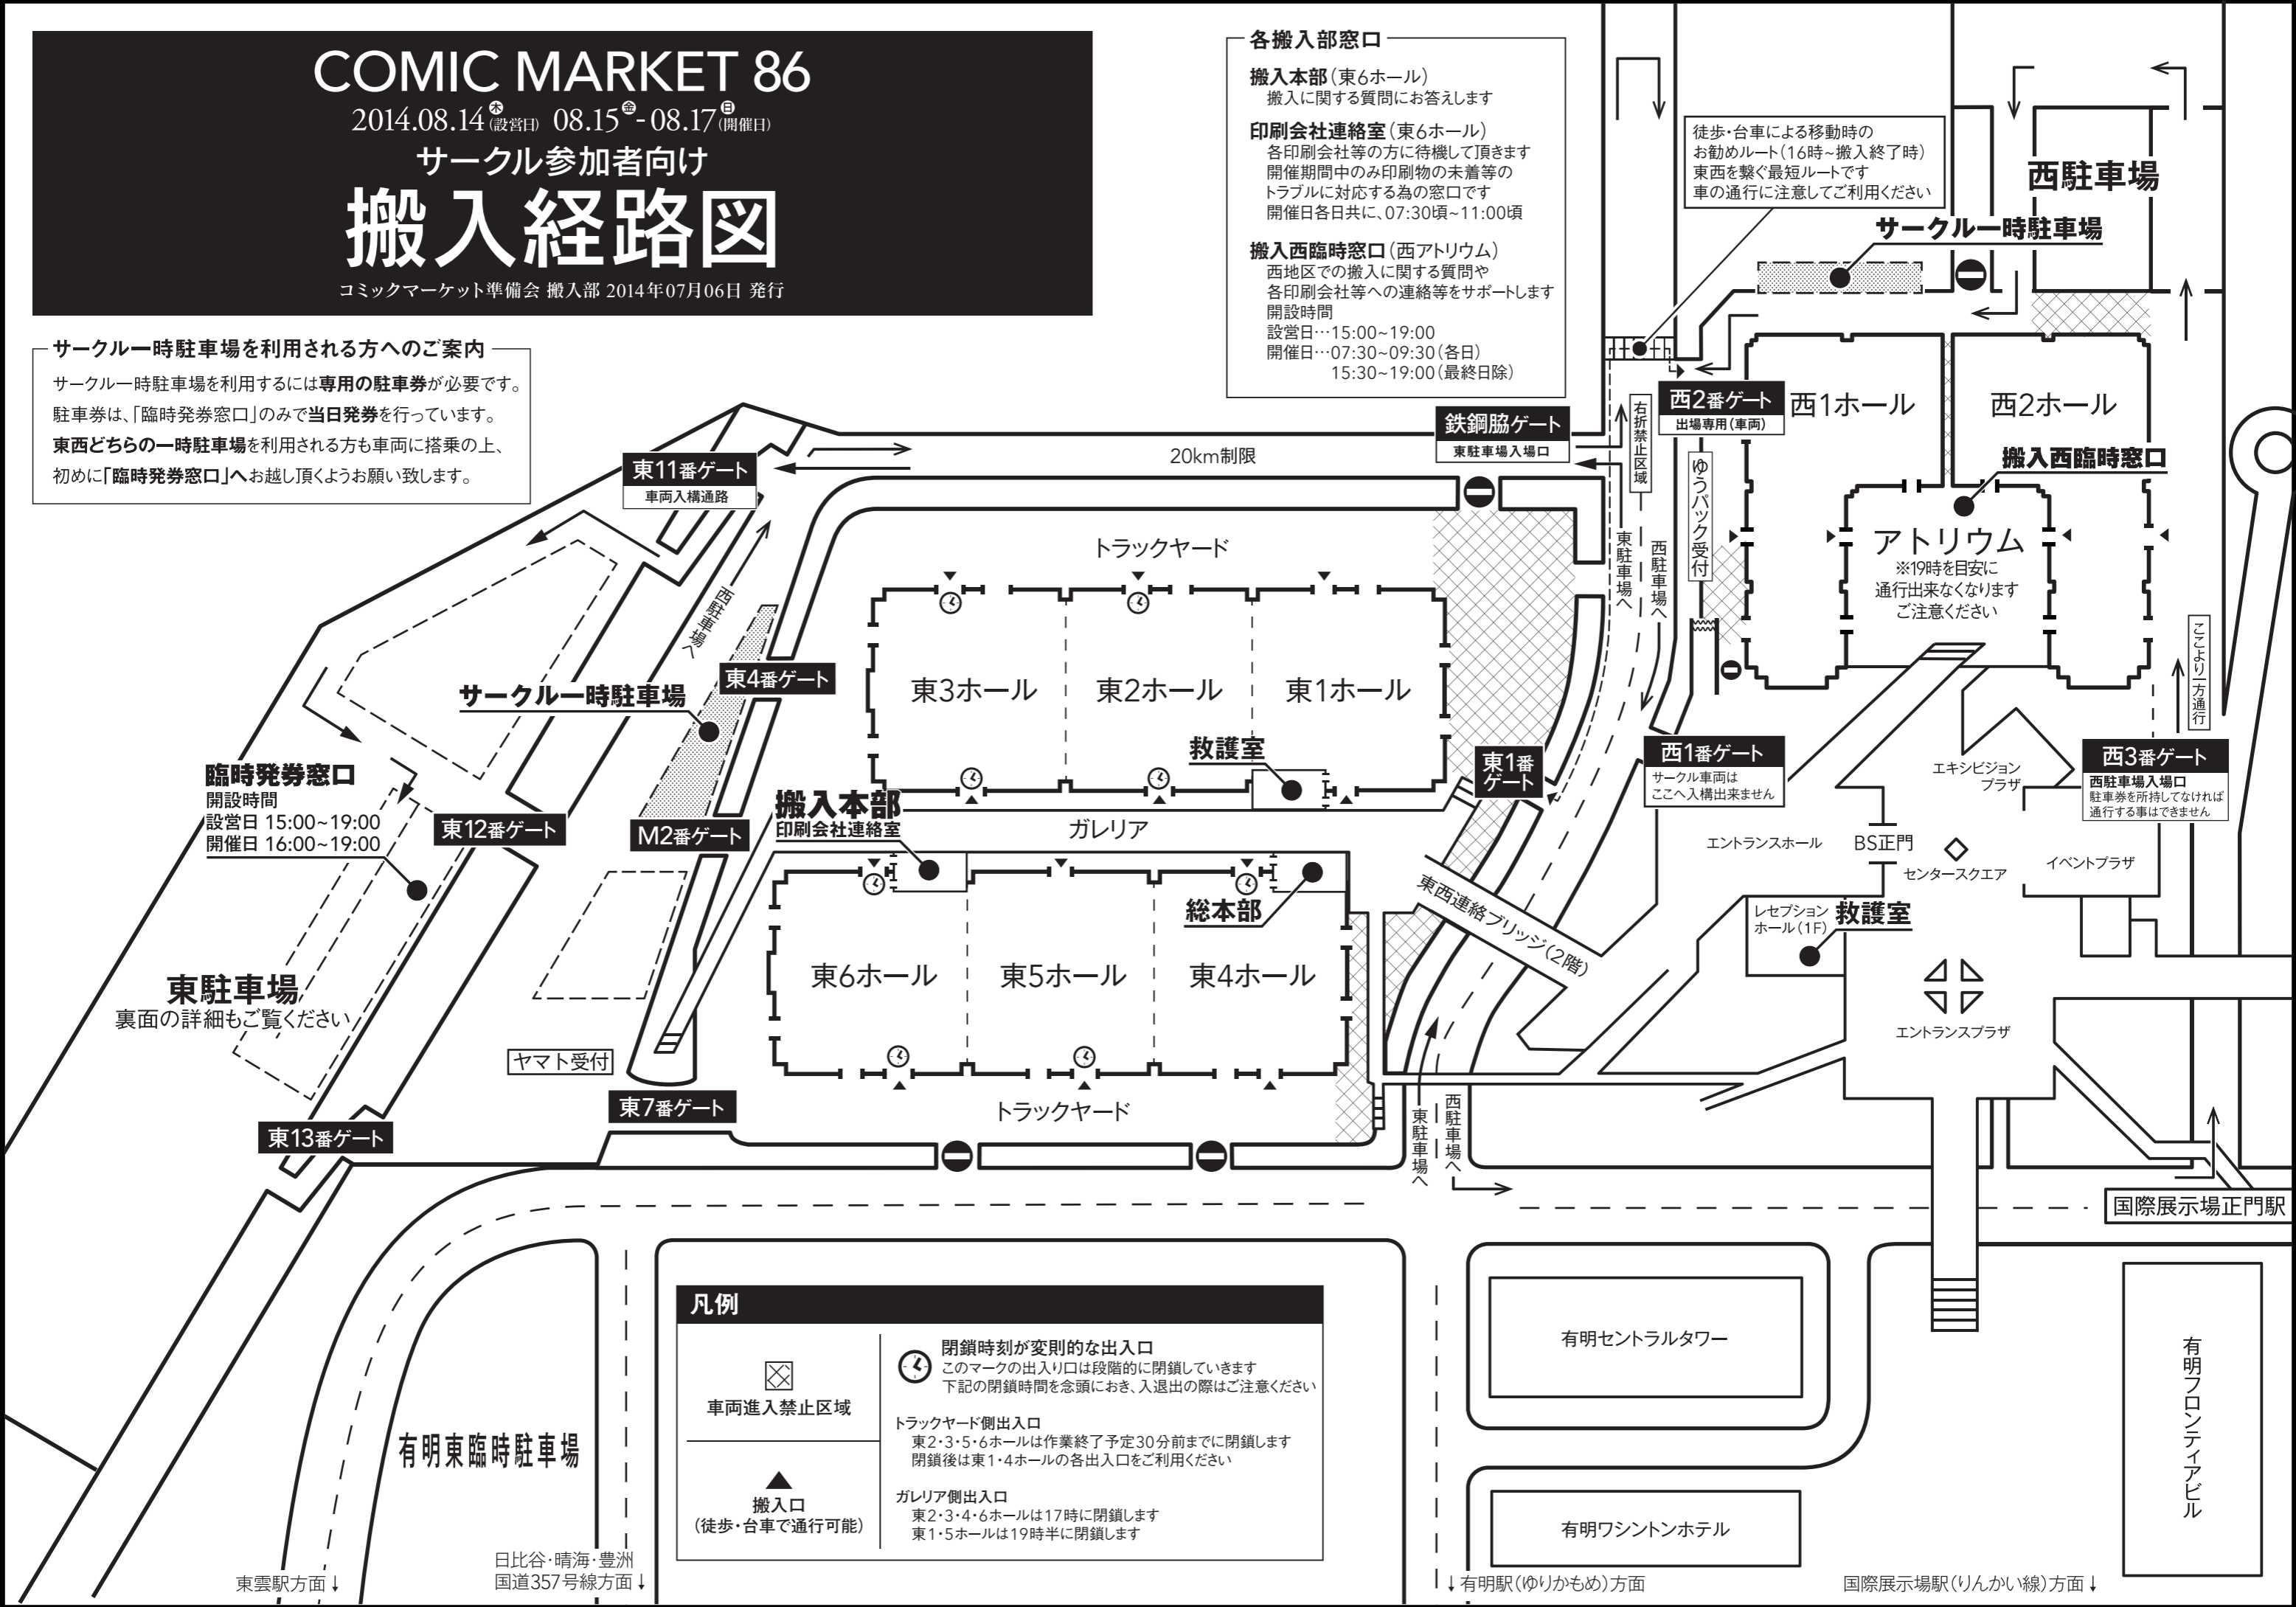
COMIC MARKET 86
2014.08.14(木)(設営日) 08.15(金)-08.17(日)(開催日)
サークル参加者向け
搬入経路図
コミックマーケット準備会 搬入部 2014年07月06日 発行

サークル一時駐車場を利用される方へのご案内
サークル一時駐車場を利用するには専用の駐車券が必要です。
駐車券は、「臨時発券窓口」のみで当日発券を行っています。
東西どちらの一時駐車場を利用される方も車両に搭乗の上、初めに「臨時発券窓口」へお越し頂くようお願い致します。

各搬入部窓口
搬入本部(東6ホール)
搬入に関する質問にお答えします
印刷会社連絡室(東6ホール)
各印刷会社等の方に待機して頂きます
開催期間中のみ印刷物の未着等のトラブルに対応する為の窓口です
開催日各日共に、07:30頃~11:00頃
搬入西臨時窓口(西アトリウム)
西地区での搬入に関する質問や各印刷会社等への連絡等をサポートします
開設時間
設営日…15:00~19:00
開催日…07:30~09:30(各日)
15:30~19:00(最終日除)

徒歩・台車による移動時のお勧めルート(16時~搬入終了時)
東西を繋ぐ最短ルートです
車の通行に注意してご利用ください

西駐車場
サークル一時駐車場
西2番ゲート
出場専用(車両)
西1ホール
西2ホール
鉄鋼脇ゲート
東駐車場入場口
右折禁止区域
ゆうパック受付
搬入西臨時窓口
アトリウム
※19時を目安に通行出来なくなります
ご注意ください
東11番ゲート
車両入構通路
20km制限
トラックヤード
東駐車場へ
西駐車場へ
西駐車場へ
ここより一方通行
東4番ゲート
サークル一時駐車場
東3ホール
東2ホール
東1ホール
救護室
東1番ゲート
西1番ゲート
サークル車両はここへ入構出来ません
エキシビジョンプラザ
西3番ゲート
西駐車場入場口
駐車券を所持してなければ通行する事はできません
臨時発券窓口
開設時間
設営日 15:00~19:00
開催日 16:00~19:00
東12番ゲート
M2番ゲート
搬入本部
印刷会社連絡室
ガレリア
エントランスホール
BS正門
センタースクエア
イベントプラザ
東西連絡ブリッジ(2階)
総本部
レセプションホール(1F)
救護室
東駐車場
裏面の詳細もご覧ください
東6ホール
東5ホール
東4ホール
エントランスプラザ
ヤマト受付
東7番ゲート
トラックヤード
東13番ゲート
東駐車場へ
西駐車場へ
国際展示場正門駅
有明セントラルタワー
有明ワシントンホテル
有明フロンティアビル
有明東臨時駐車場

凡例
車両進入禁止区域
搬入口
(徒歩・台車で通行可能)
閉鎖時刻が変則的な出入口
このマークの出入り口は段階的に閉鎖していきます
下記の閉鎖時間を念頭におき、入退出の際はご注意ください
トラックヤード側出入口
東2・3・5・6ホールは作業終了予定30分前までに閉鎖します
閉鎖後は東1・4ホールの各出入口をご利用ください
ガレリア側出入口
東2・3・4・6ホールは17時に閉鎖します
東1・5ホールは19時半に閉鎖します

東雲駅方面↓
日比谷・晴海・豊洲
国道357号線方面↓
↓有明駅(ゆりかもめ)方面
国際展示場駅(りんかい線)方面↓